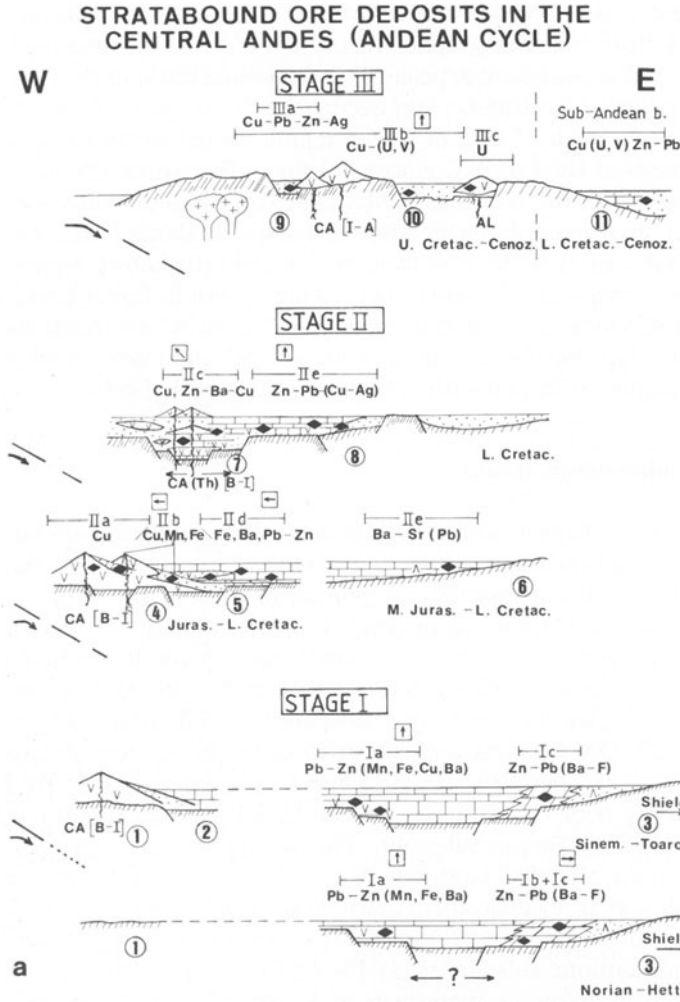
STRATABOUND ORE DEPOSITS IN THE CENTRAL ANDES (ANDEAN CYCLE)

W

E

STAGE III

IIIa
Cu-Pb-Zn-Ag

IIIb
Cu-(U,V)

IIIc
U

Sub-Andean b.
Cu (U,V) Zn-Pb

⑨ CA [I-A] ⑩ AL ⑪

U. Cretac.-Cenoz. L. Cretac.-Cenoz.

STAGE II

IIc
Cu, Zn-Ba-Cu

IIe
Zn-Pb-(Cu-Ag)

⑦ ⑧

CA (Th) [B-I]

L. Cretac.

IIa
Cu

IIb
Cu,Mn, Fe

IId
Fe, Ba, Pb-Zn

IIe
Ba-Sr (Pb)

CA [B-I] ④ ⑤

Juras.-L. Cretac.

⑥

M. Juras. - L. Cretac.

STAGE I

Ia
Pb-Zn (Mn, Fe,Cu,Ba)

Ic
Zn-Pb (Ba-F)

CA [B-I] ① ②

Shiel

③

Sinem. -Toarc

Ia
Pb-Zn (Mn, Fe, Ba)

Ib+Ic
Zn-Pb (Ba-F)

①

Shiel

③

Norian-Hett

?

a